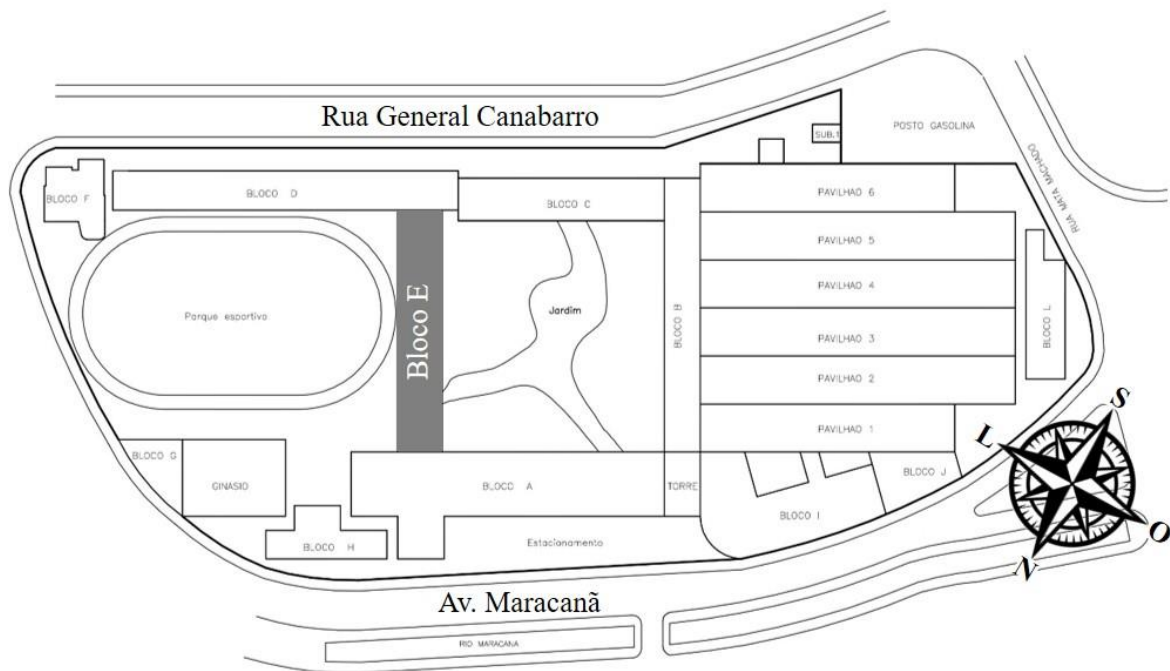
Rua General Canabarro

SUB.1

POSTO GASOLINA

RUA MATA MACHADO

BLOCO F

BLOCO D

BLOCO C

PAVILHAO 6

PAVILHAO 5

PAVILHAO 4

PAVILHAO 3

PAVILHAO 2

PAVILHAO 1

Parque esportivo

Bloco E

Jardim

BLOCO B

BLOCO L

S

L

O

N

BLOCO G

GINASIO

BLOCO A

TORRE

BLOCO J

BLOCO I

BLOCO H

Estacionamento

Av. Maracanã

RIO MARACANA